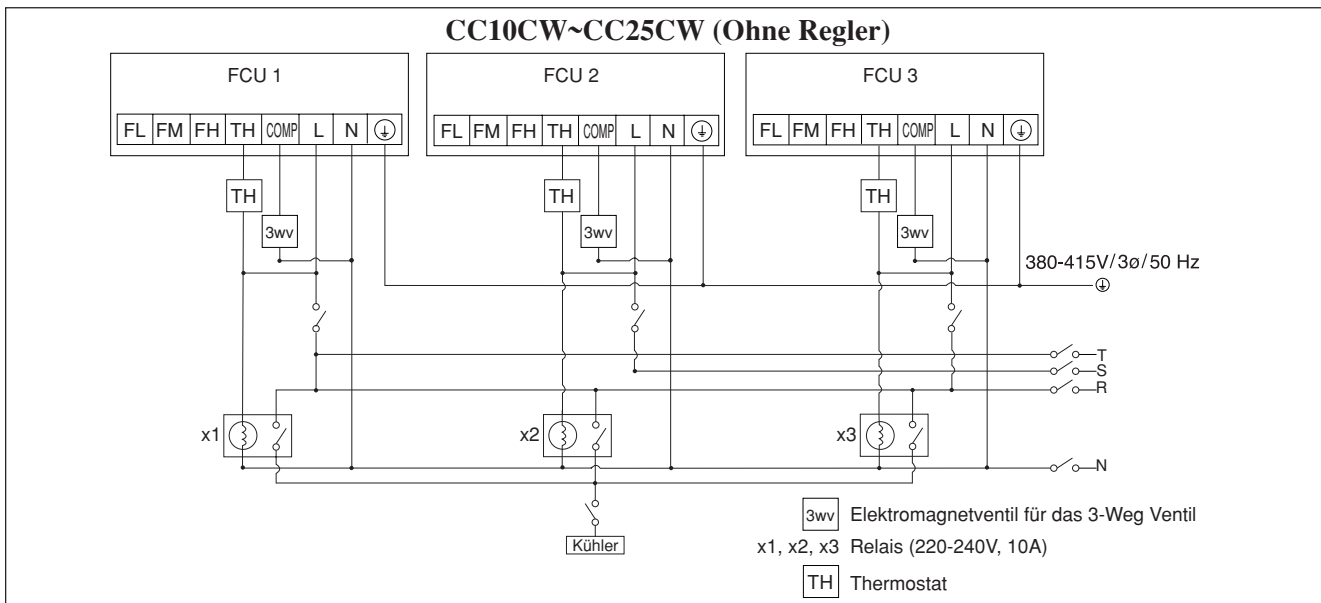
CC10CW~CC25CW (Ohne Regler)

FCU 1

| FL | FM | FH | TH | COMP | L | N | ⏚ |
|---|---|---|---|---|---|---|---|

FCU 2

| FL | FM | FH | TH | COMP | L | N | ⏚ |
|---|---|---|---|---|---|---|---|

FCU 3

| FL | FM | FH | TH | COMP | L | N | ⏚ |
|---|---|---|---|---|---|---|---|

TH
3wv
TH
3wv
TH
3wv

380-415V/3ø/50 Hz
⏚
T
S
R

x1
x2
x3

N

Kühler

3wv Elektromagnetventil für das 3-Weg Ventil
x1, x2, x3 Relais (220-240V, 10A)
TH Thermostat